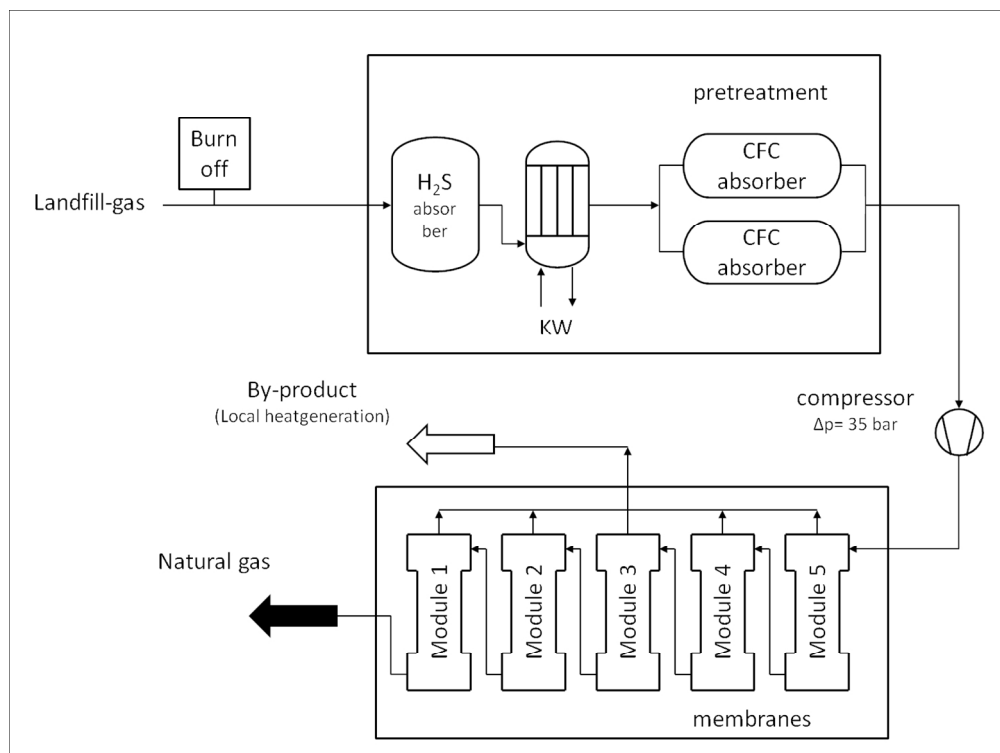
pretreatment

Burn off

Landfill-gas

$H_2S$ absorber

CFC absorber

CFC absorber

KW

By-product
(Local heatgeneration)

compressor
$\Delta p$= 35 bar

Natural gas

Module 1

Module 2

Module 3

Module 4

Module 5

membranes